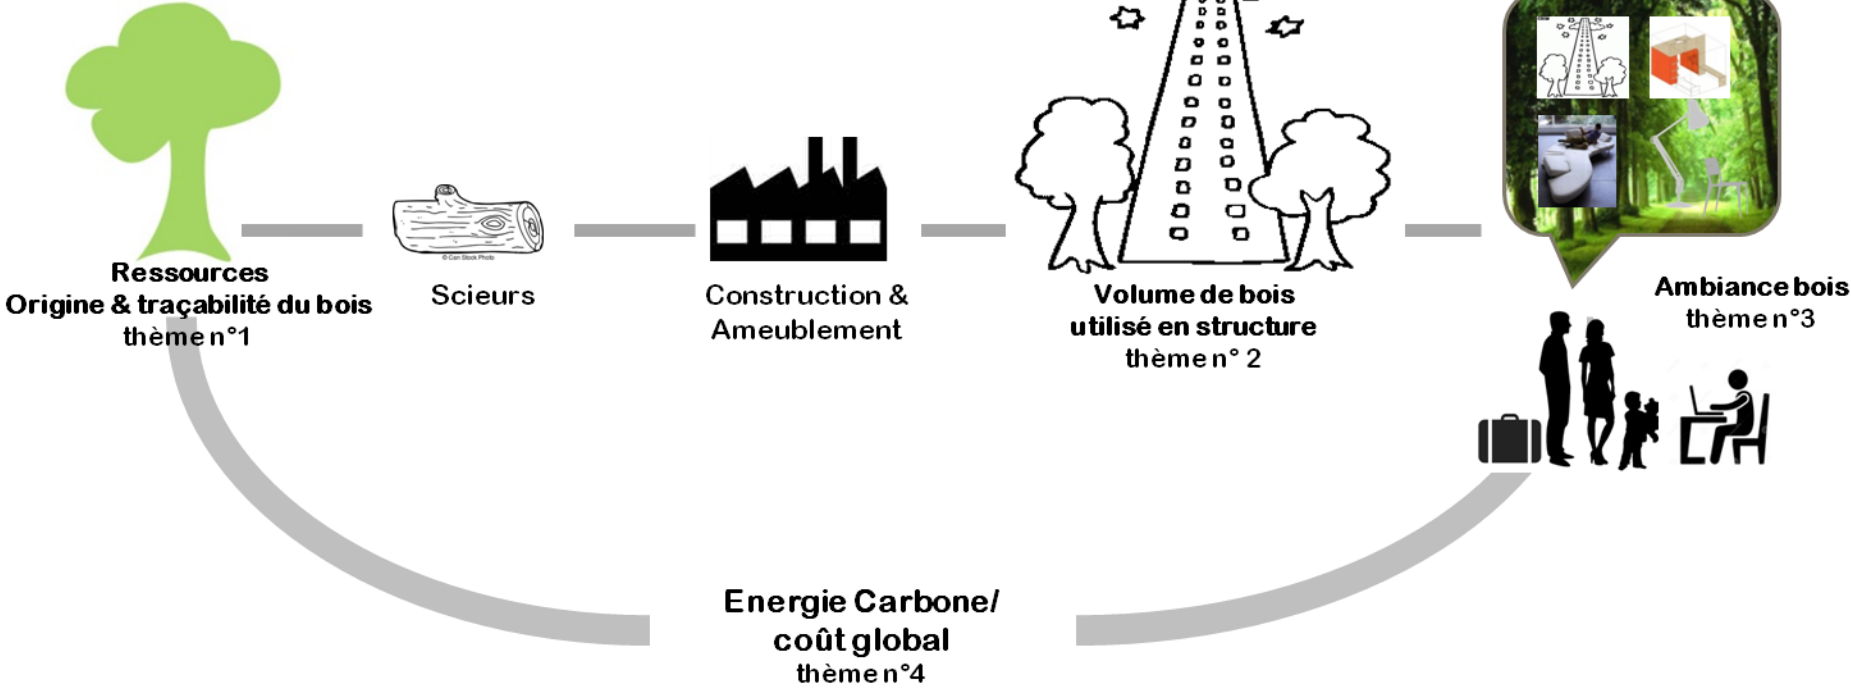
Ressources
Origine & traçabilité du bois
thème n°1

© Can Stock Photo

Scieurs

Construction &
Ameublement

Volume de bois
utilisé en structure
thème n° 2

Ambiance bois
thème n°3

Energie Carbone/
coût global
thème n°4